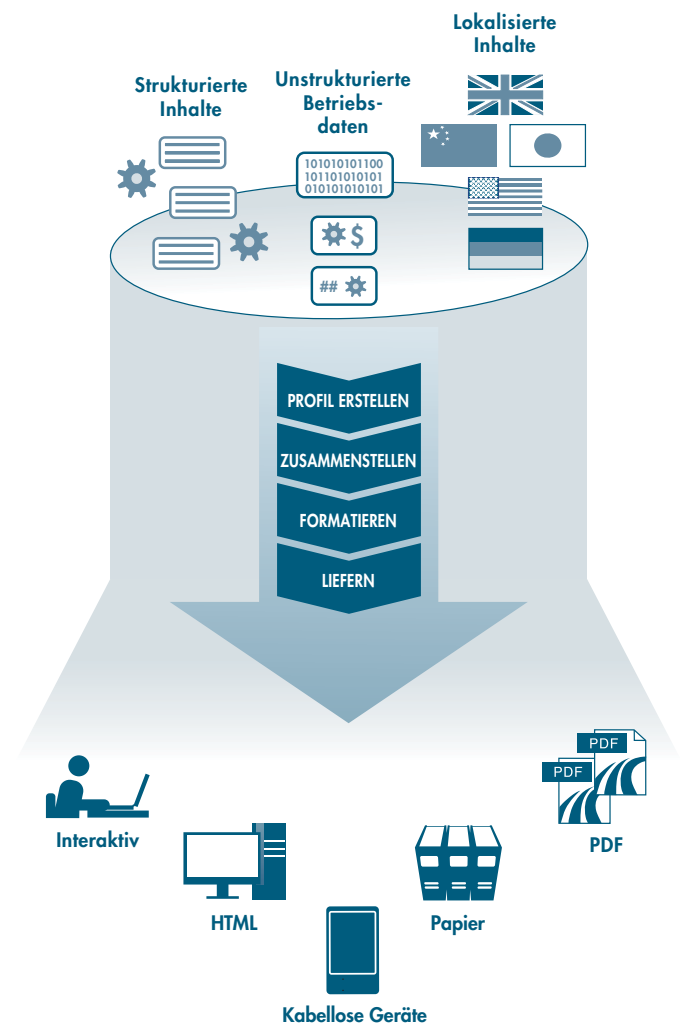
Lokalisierte Inhalte

Strukturierte Inhalte

Unstrukturierte Betriebsdaten

101010101100
101101010101
010101010101

$

##

PROFIL ERSTELLEN

ZUSAMMENSTELLEN

FORMATIEREN

LIEFERN

Interaktiv

HTML

Kabellose Geräte

Papier

PDF

PDF

PDF